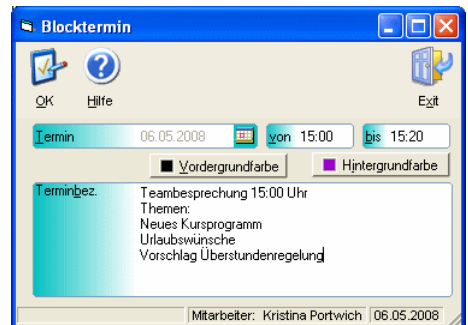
Blocktermin

OK
Hilfe
Exit

Termin 06.05.2008
von 15:00
bis 15:20

Vordergrundfarbe
Hintergrundfarbe

Terminbez.
Teambesprechung 15:00 Uhr
Themen:
Neues Kursprogramm
Urlaubswünsche
Vorschlag Überstundenregelung

Mitarbeiter: Kristina Portwich
06.05.2008